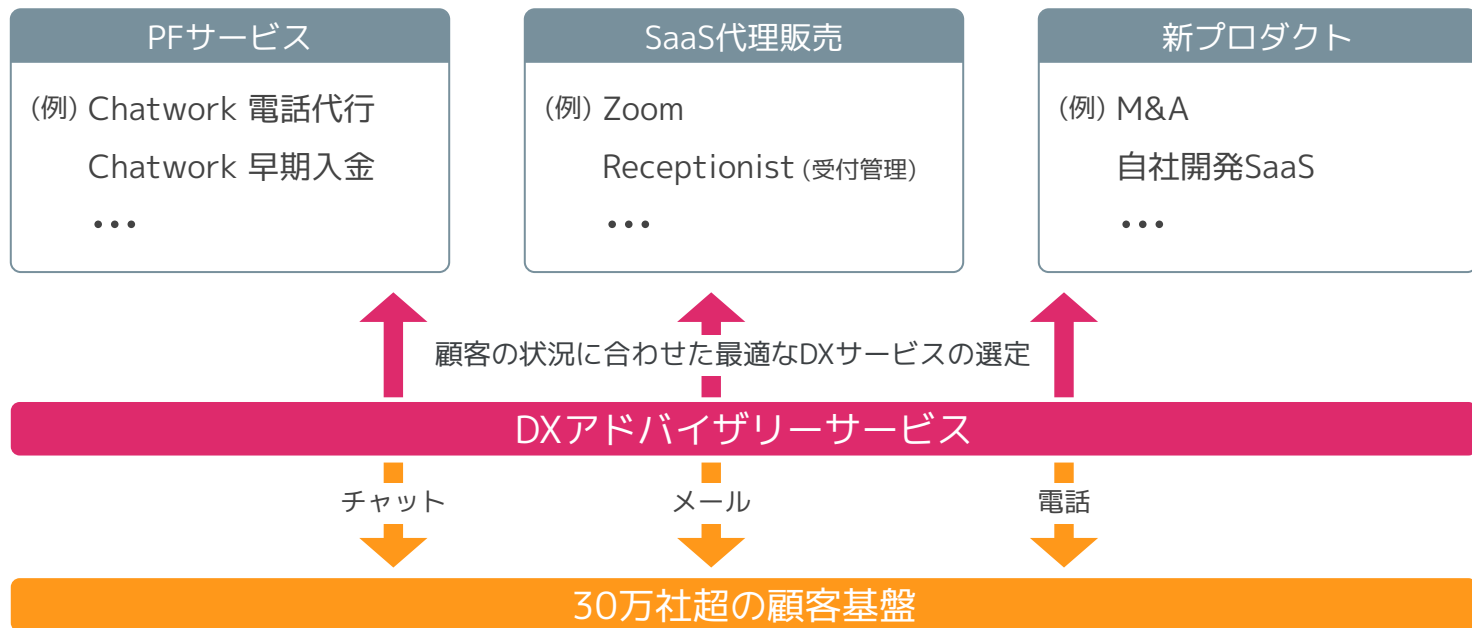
PFサービス

(例) Chatwork 電話代行
Chatwork 早期入金
・・・

SaaS代理販売

(例) Zoom
Receptionist (受付管理)
・・・

新プロダクト

(例) M&A
自社開発SaaS
・・・

顧客の状況に合わせた最適なDXサービスの選定

DXアドバイザリーサービス

チャット

メール

電話

30万社超の顧客基盤